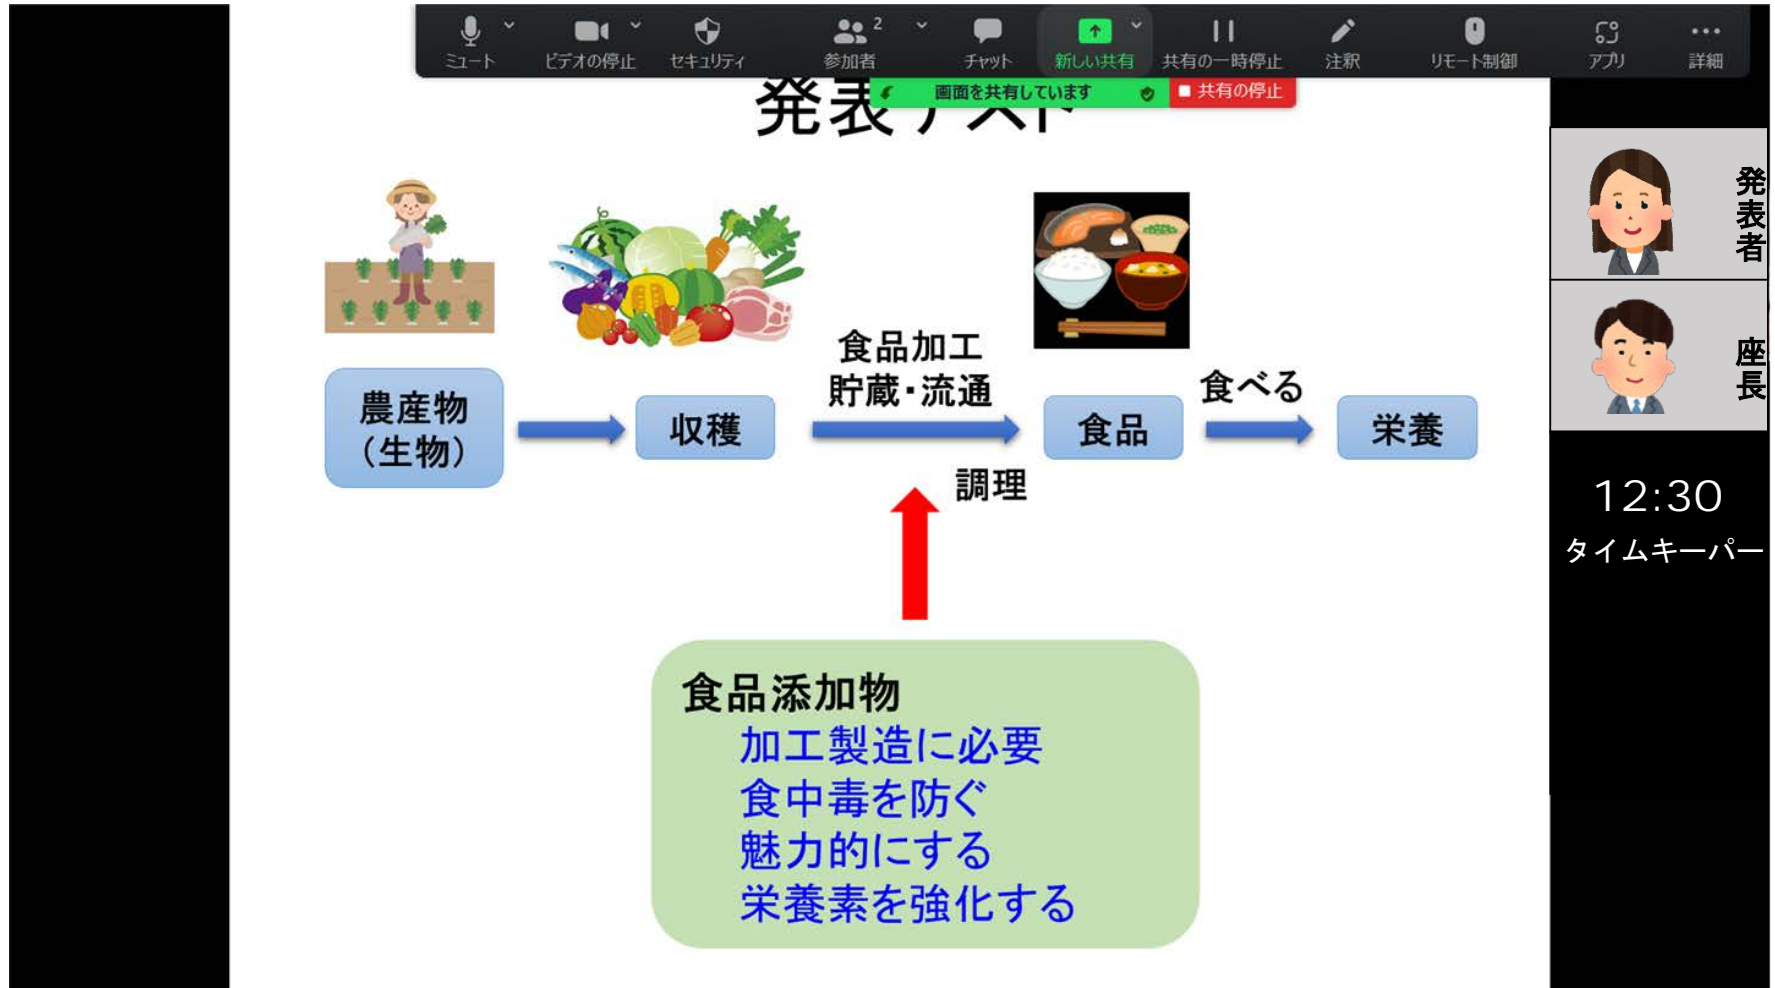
ミュート ビデオの停止 セキュリティ 2 参加者 チャット 新しい共有 共有の一時停止 注釈 リモート制御 アプリ 詳細

画面を共有しています ■ 共有の停止

発表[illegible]

農産物（生物）

収穫

食品加工
貯蔵・流通

食品

食べる

栄養

調理

食品添加物
加工製造に必要
食中毒を防ぐ
魅力的にする
栄養素を強化する

発表者

座長

12:30
タイムキーパー